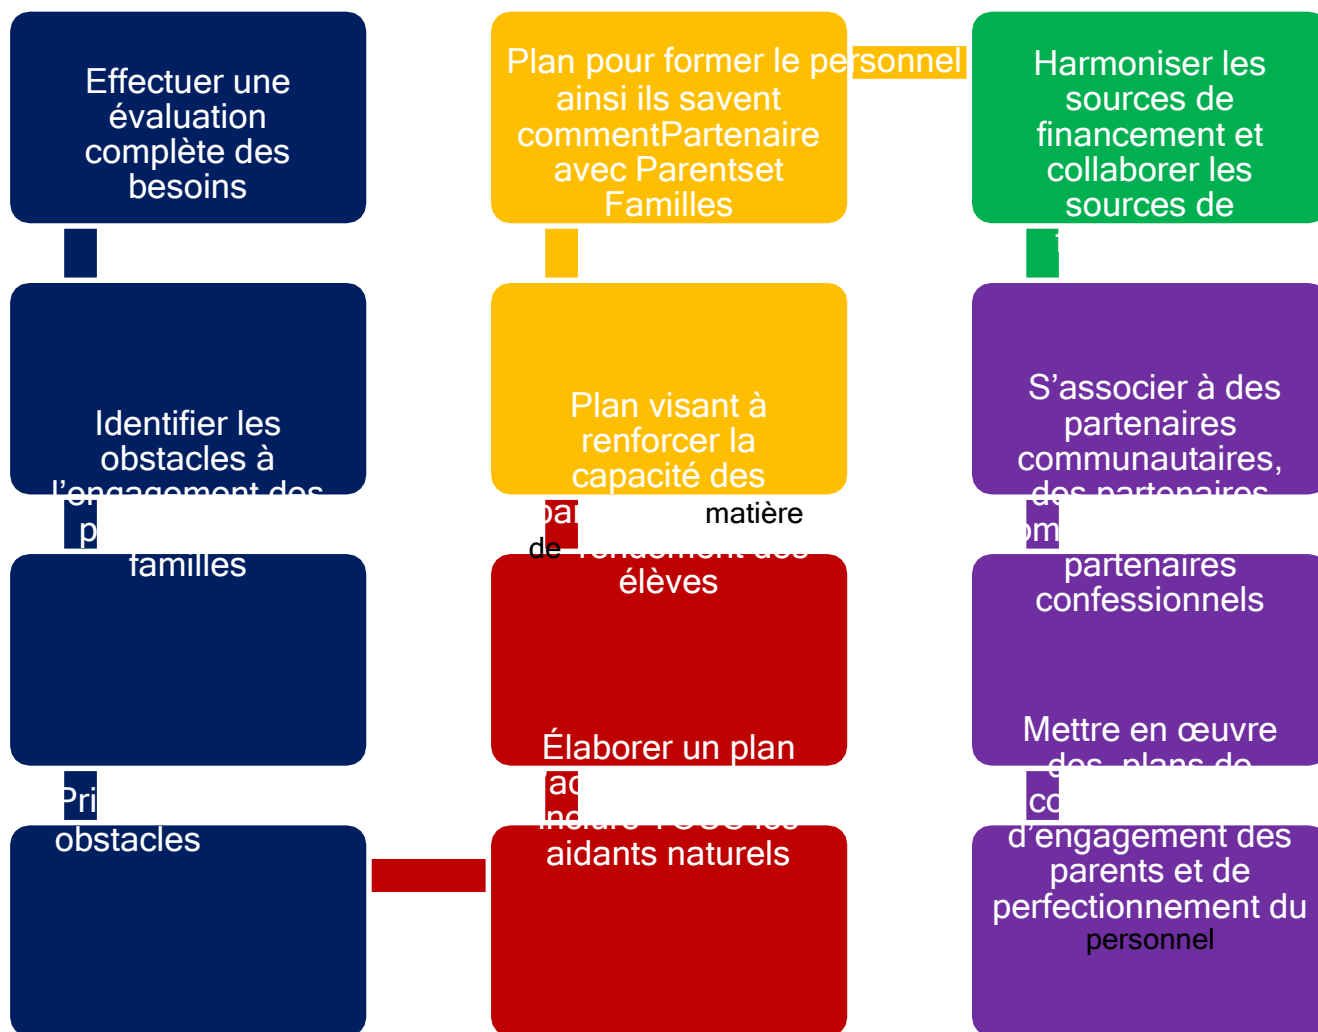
Effectuer une évaluation complète des besoins

Plan pour former le personnel ainsi ils savent commentPartenaire avec Parentset Familles

Harmoniser les sources de financement et collaborer les sources de

Identifier les obstacles à l'engagement des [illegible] familles

Plan visant à renforcer la capacité des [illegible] matière de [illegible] élèves

S'associer à des partenaires communautaires, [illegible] partenaires confessionnels

Pri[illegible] obstacles

Élaborer un plan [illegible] aidants naturels

Mettre en œuvre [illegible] d'engagement des parents et de perfectionnement du personnel